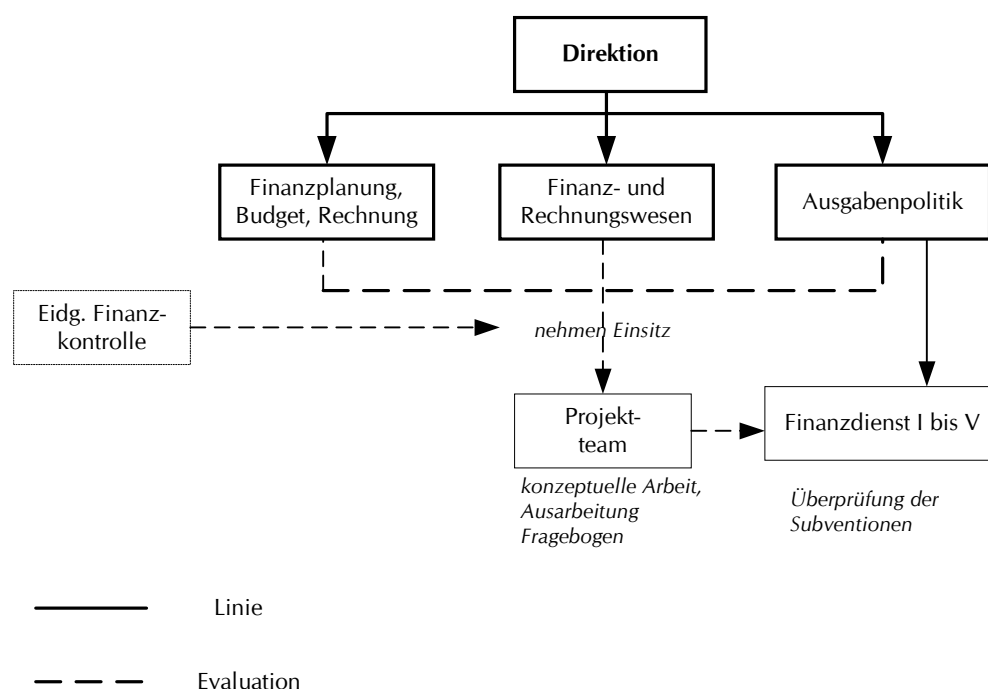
Direktion

Finanzplanung, Budget, Rechnung

Finanz- und Rechnungswesen

Ausgabenpolitik

Eidg. Finanzkontrolle

nehmen Einsitz

Projektteam

konzeptuelle Arbeit, Ausarbeitung Fragebogen

Finanzdienst I bis V

Überprüfung der Subventionen

Linie

Evaluation